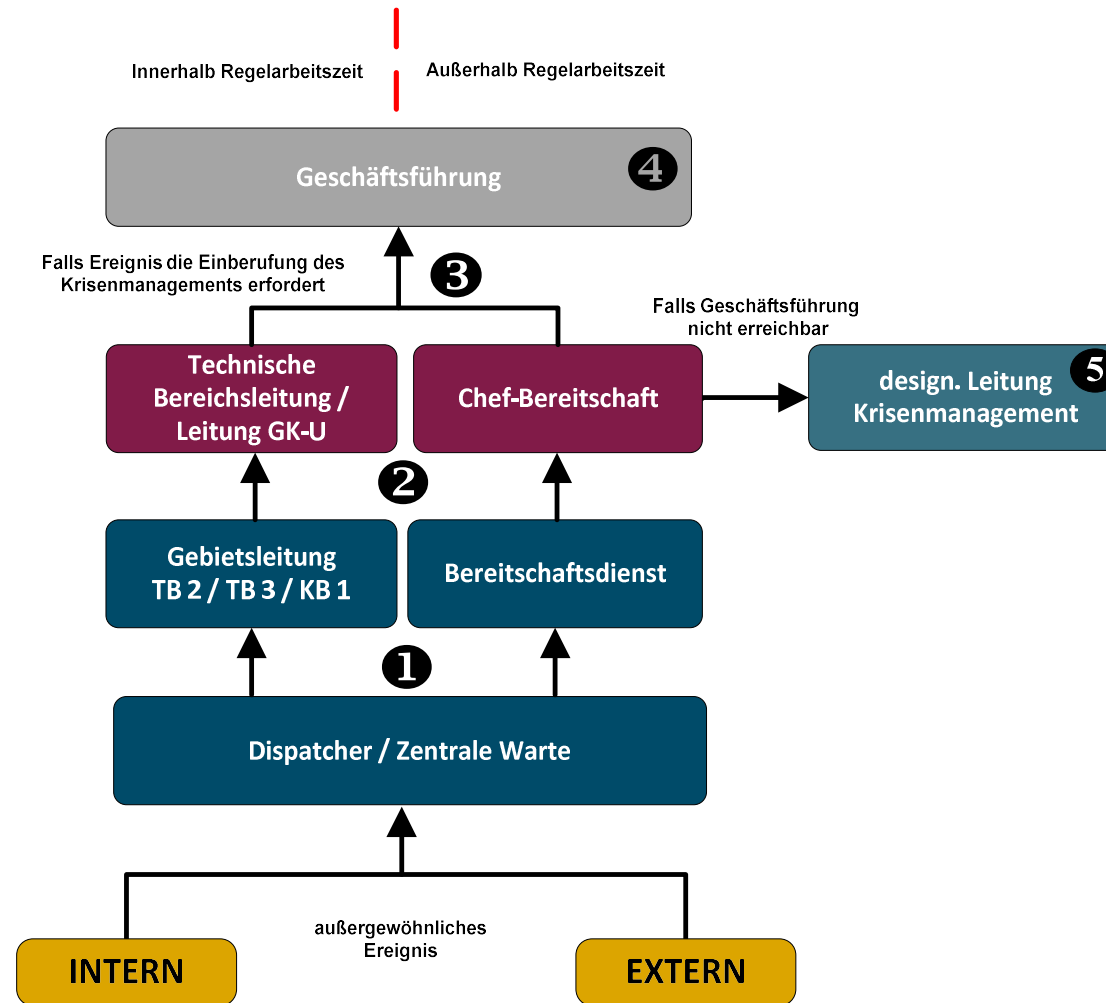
Innerhalb Regelarbeitszeit

Außerhalb Regelarbeitszeit

Geschäftsführung ❹

Falls Ereignis die Einberufung des Krisenmanagements erfordert

❸

Falls Geschäftsführung nicht erreichbar

Technische Bereichsleitung / Leitung GK-U

Chef-Bereitschaft

design. Leitung Krisenmanagement ❺

❷

Gebietsleitung TB 2 / TB 3 / KB 1

Bereitschaftsdienst

❶

Dispatcher / Zentrale Warte

außergewöhnliches Ereignis

INTERN

EXTERN